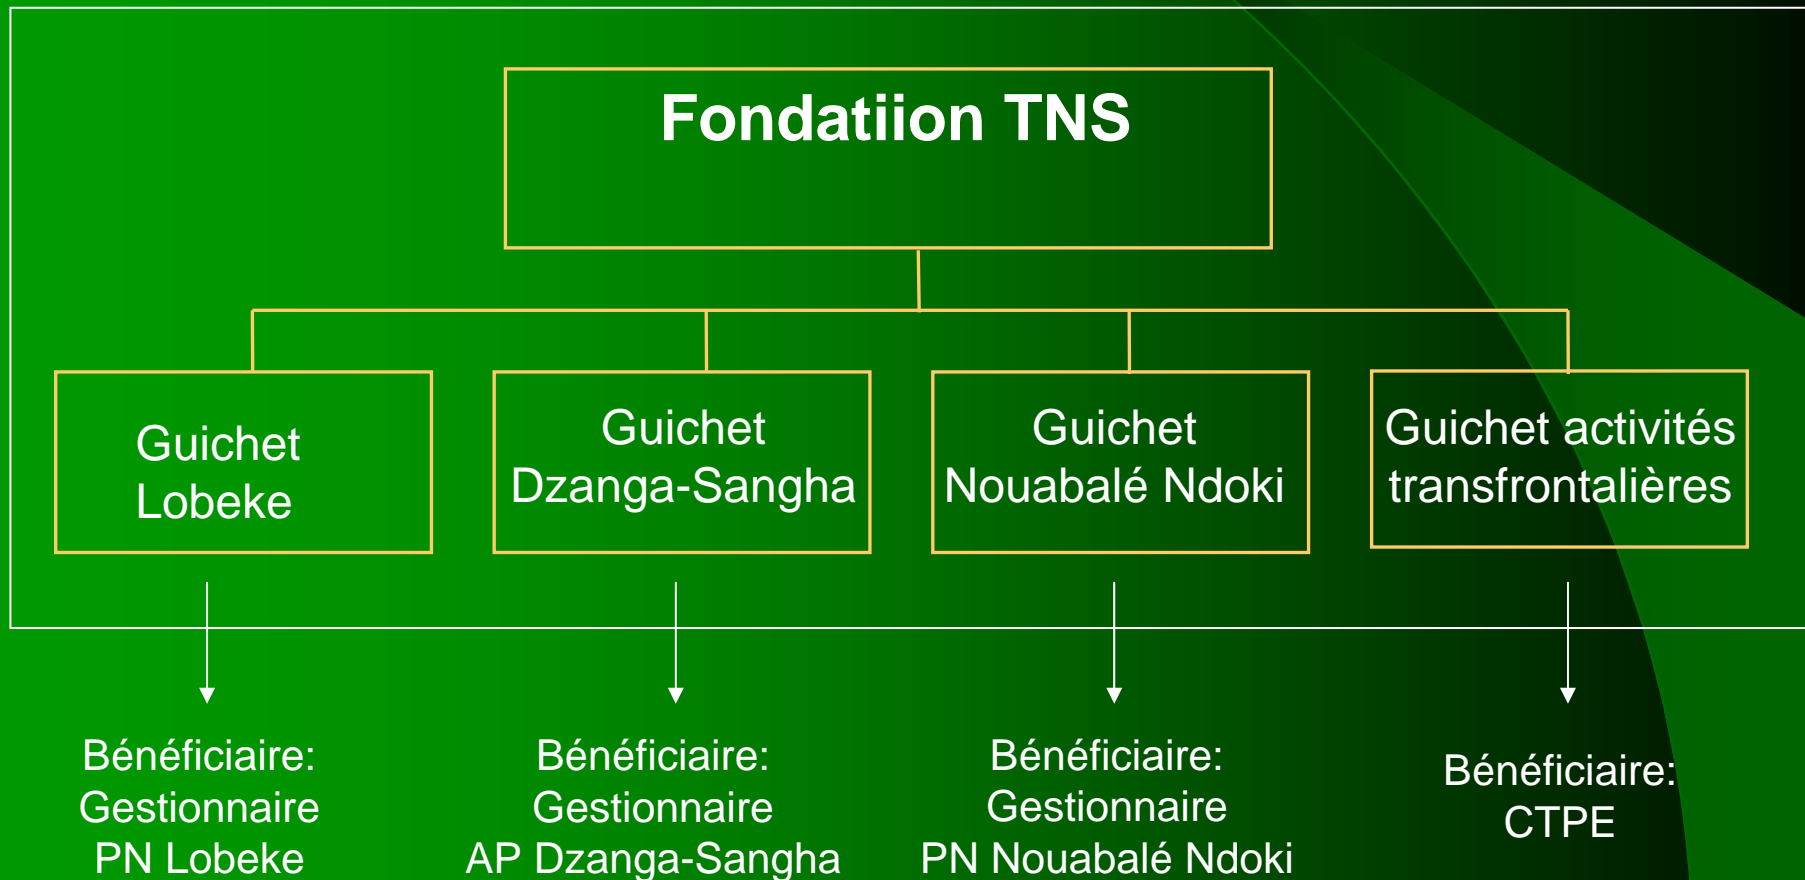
Fondatiion TNS

Guichet Lobeke

Guichet Dzanga-Sangha

Guichet Nouabalé Ndoki

Guichet activités transfrontalières

Bénéficiaire: Gestionnaire PN Lobeke

Bénéficiaire: Gestionnaire AP Dzanga-Sangha

Bénéficiaire: Gestionnaire PN Nouabalé Ndoki

Bénéficiaire: CTPE